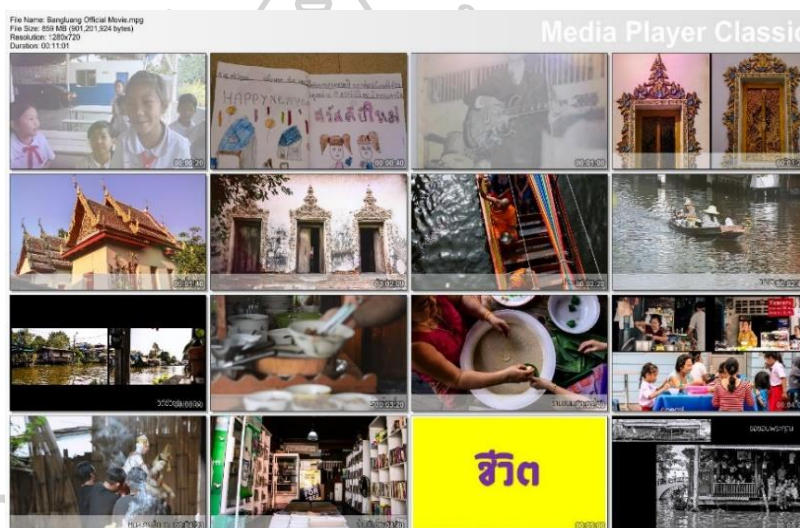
File Name: Bangluang Official Movie.mpg
File Size: 859 MB (901,201,924 bytes)
Resolution: 1280x720
Duration: 00:11:01

Media Player Classic

HAPPY NEW YEAR

สวัสดีปีใหม่

00:00:20

00:00:40

00:01:00

00:01:40

00:02:00

00:02:20

00:03:00

00:03:20

00:03:40

ชีวิต

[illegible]